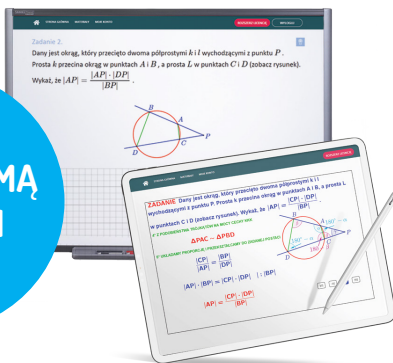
STRONA GŁÓWNA   ARKUSZE   MOJE KONTO

ROZWIĄŻ ZADANIE   WYLOGUJ

Zadanie 2.

Dany jest okrąg, który przecięto dwoma półprostymi $k$ i $l$ wychodzącymi z punktu $P$. Prosta $k$ przecina okrąg w punktach $A$ i $B$, a prosta $L$ w punktach $C$ i $D$ (zobacz rysunek). Wykaż, że $|AP| = \frac{|AP| \cdot |DP|}{|BP|}$.

B
A
D
C

MĄ

STRONA GŁÓWNA   ARKUSZE   MOJE KONTO

ROZWIĄŻ ZADANIE

ZADANIE Dany jest okrąg, który przecięto dwoma półprostymi k i l wychodzącymi z punktu P. Prosta k przecina okrąg w punktach A i B, a prosta L w punktach C i D (zobacz rysunek). Wykaż, że $|AP| = \frac{|CP| \cdot |DP|}{|BP|}$

Z PODOBIEŃSTWA TRÓJKĄTÓW NA MOCY CECHY KKK

$\Delta PAC \sim \Delta PBD$

Z UKŁADAMY PROPORCJĘ I PRZEKSZTAŁCAMY DO ŻĄDANEJ POSTACI

$\frac{|CP|}{|AP|} = \frac{|BP|}{|DP|}$

$\frac{|AP|}{|CP|} = \frac{|DP|}{|BP|}$

$|AP| \cdot |BP| = |CP| \cdot |DP| \quad | : |BP|$

$|AP| = \frac{|CP| \cdot |DP|}{|BP|}$

$180° - \alpha$
$\alpha$